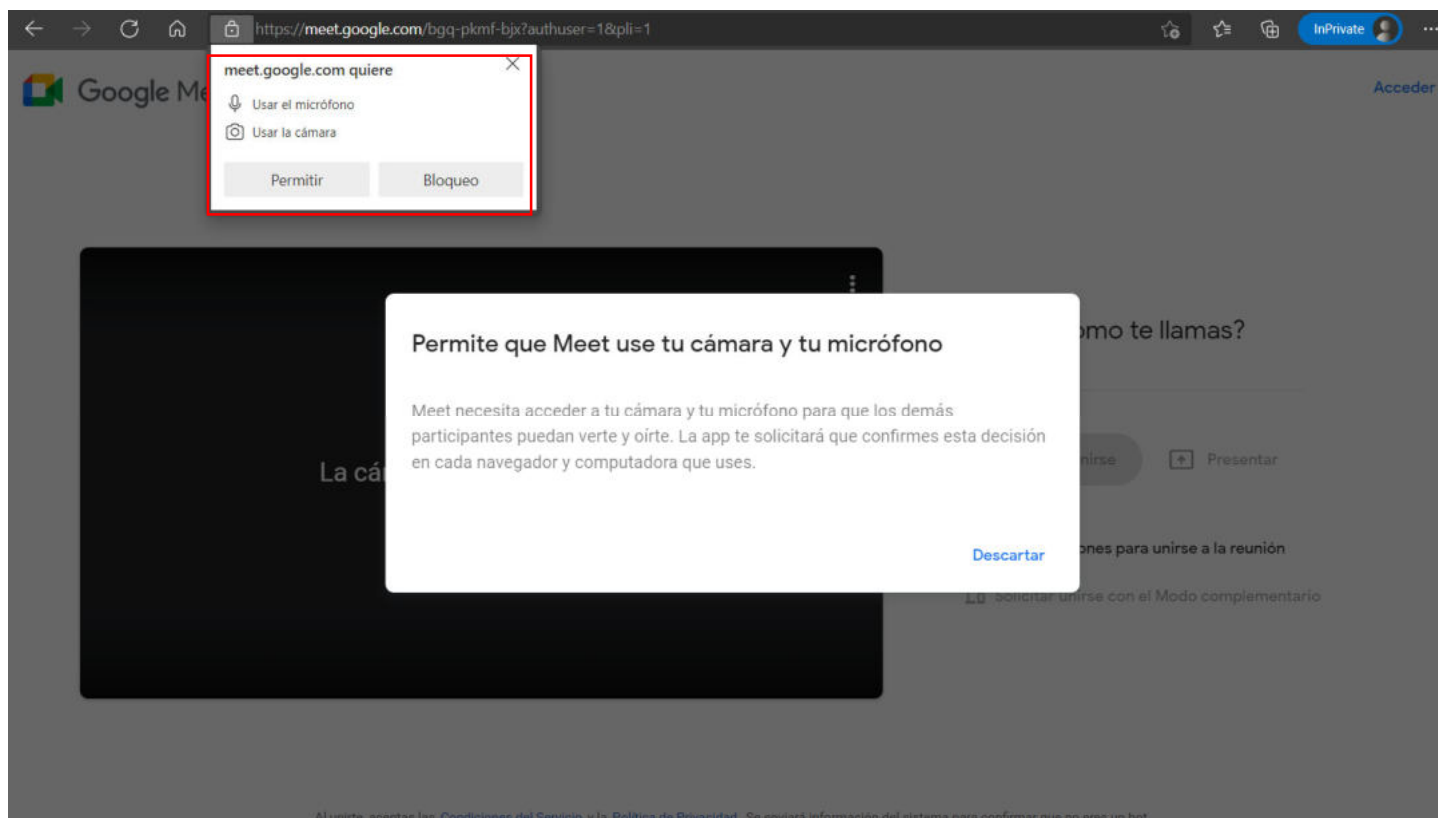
https://meet.google.com/bgq-pkmf-bjx?authuser=1&pli=1

InPrivate

meet.google.com quiere

Usar el micrófono

Usar la cámara

Permitir

Bloqueo

Google Me

Acceder

La cá

Permite que Meet use tu cámara y tu micrófono

Meet necesita acceder a tu cámara y tu micrófono para que los demás participantes puedan verte y oírte. La app te solicitará que confirmes esta decisión en cada navegador y computadora que uses.

Descartar

omo te llamas?

nirse

Presentar

ones para unirse a la reunión

Solicitar unirse con el Modo complementario

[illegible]